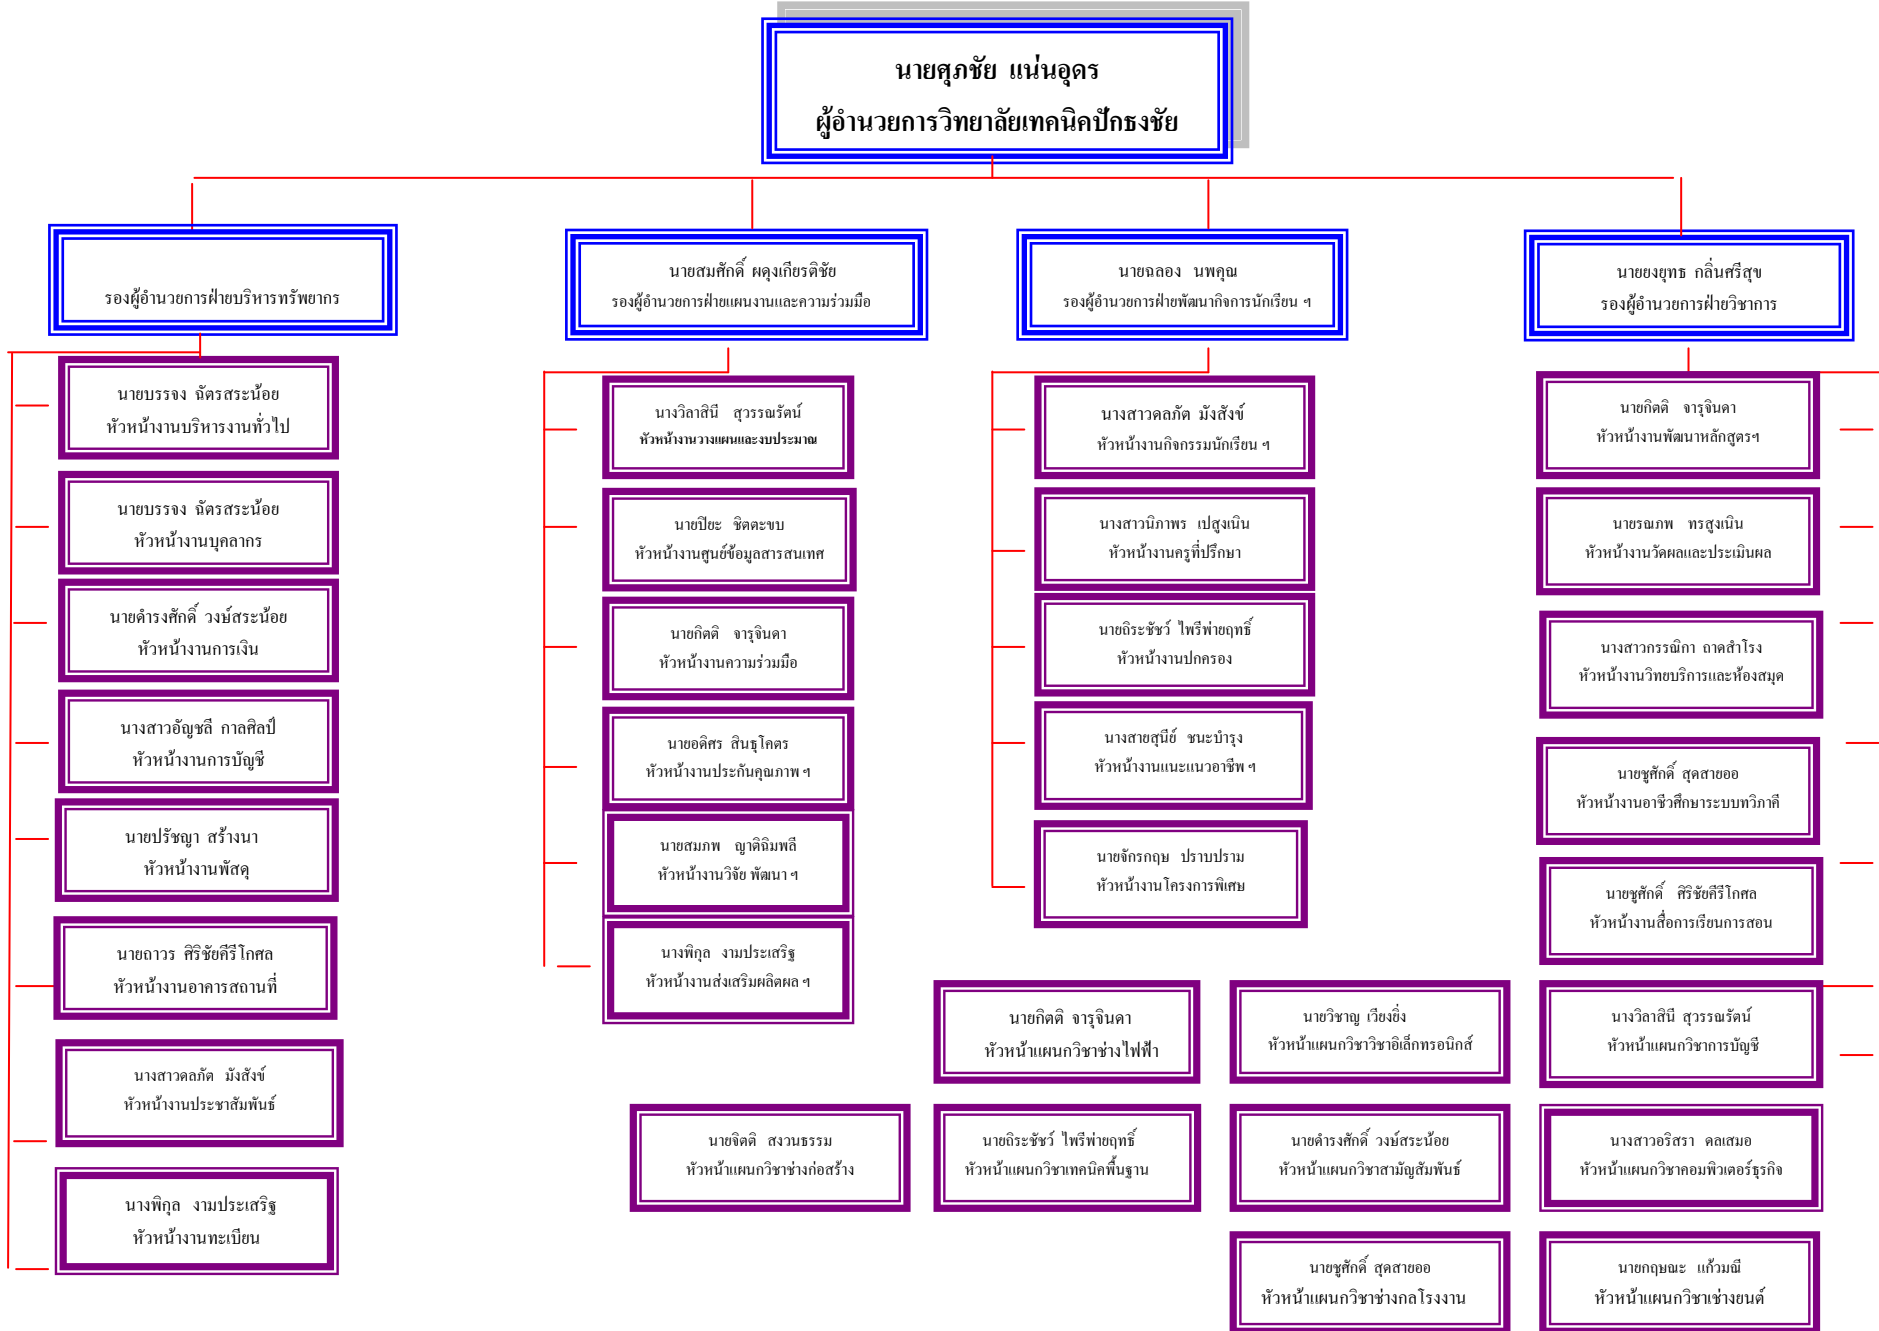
นายศุภชัย แน่นอุดร
ผู้อำนวยการวิทยาลัยเทคนิคปักธงชัย

รองผู้อำนวยการฝ่ายบริหารทรัพยากร

นายบรรจง ฉัตรสระน้อย
หัวหน้างานบริหารงานทั่วไป

นายบรรจง ฉัตรสระน้อย
หัวหน้างานบุคลากร

นายดำรงศักดิ์ วงษ์สระน้อย
หัวหน้างานการเงิน

นางสาวอัญชลี กาลศิลป์
หัวหน้างานการบัญชี

นายปรัชญา สร้างนา
หัวหน้างานพัสดุ

นายถาวร ศิริชัยศรีโกศล
หัวหน้างานอาคารสถานที่

นางสาวคลภัค มังสังข์
หัวหน้างานประชาสัมพันธ์

นางพิกุล งามประเสริฐ
หัวหน้างานทะเบียน

นายสมศักดิ์ ผดุงเกียรติชัย
รองผู้อำนวยการฝ่ายแผนงานและความร่วมมือ

นางวิลาสินี สุวรรณรัตน์
หัวหน้างานวางแผนและงบประมาณ

นายปิยะ ชิตตะขบ
หัวหน้างานศูนย์ข้อมูลสารสนเทศ

นายกิตติ จารุจินดา
หัวหน้างานความร่วมมือ

นายอดิศร สินธุโคตร
หัวหน้างานประกันคุณภาพ ฯ

นายสมภพ ญาติดิมพลี
หัวหน้างานวิจัย พัฒนา ฯ

นางพิกุล งามประเสริฐ
หัวหน้างานส่งเสริมผลิตผล ฯ

นายฉลอง นพคุณ
รองผู้อำนวยการฝ่ายพัฒนากิจการนักเรียน ฯ

นางสาวคลภัค มังสังข์
หัวหน้างานกิจกรรมนักเรียน ฯ

นางสาวนิภาพร เปสูงเนิน
หัวหน้างานครูที่ปรึกษา

นายอิระชัชว์ ไพรีพ่ายฤทธิ์
หัวหน้างานปกครอง

นางสายสุนีย์ ชนะบำรุง
หัวหน้างานแนะแนวอาชีพ ฯ

นายจักรกฤษ ปราบปราม
หัวหน้างานโครงการพิเศษ

นายยงยุทธ กลิ่นศรีสุข
รองผู้อำนวยการฝ่ายวิชาการ

นายกิตติ จารุจินดา
หัวหน้างานพัฒนาหลักสูตรฯ

นายรณภพ พรสูงเนิน
หัวหน้างานวัดผลและประเมินผล

นางสาวกรรณิกา ถาดสำโรง
หัวหน้างานวิทยบริการและห้องสมุด

นายชูศักดิ์ สุดสายออ
หัวหน้างานอาชีวศึกษาระบบทวิภาคี

นายชูศักดิ์ ศิริชัยศรีโกศล
หัวหน้างานสื่อการเรียนการสอน

นายกิตติ จารุจินดา
หัวหน้าแผนกวิชาช่างไฟฟ้า

นายวิชาญ เวียงยิ่ง
หัวหน้าแผนกวิชาวิชาอิเล็กทรอนิกส์

นางวิลาสินี สุวรรณรัตน์
หัวหน้าแผนกวิชาการบัญชี

นายจิตติ สงวนธรรม
หัวหน้าแผนกวิชาช่างก่อสร้าง

นายอิระชัชว์ ไพรีพ่ายฤทธิ์
หัวหน้าแผนกวิชาเทคนิคพื้นฐาน

นายดำรงศักดิ์ วงษ์สระน้อย
หัวหน้าแผนกวิชาสามัญสัมพันธ์

นางสาวอิสรา ดลเสมอ
หัวหน้าแผนกวิชาคอมพิวเตอร์ธุรกิจ

นายชูศักดิ์ สุดสายออ
หัวหน้าแผนกวิชาช่างกลโรงงาน

นายกฤษณะ แก้วมณี
หัวหน้าแผนกวิชาช่างยนต์